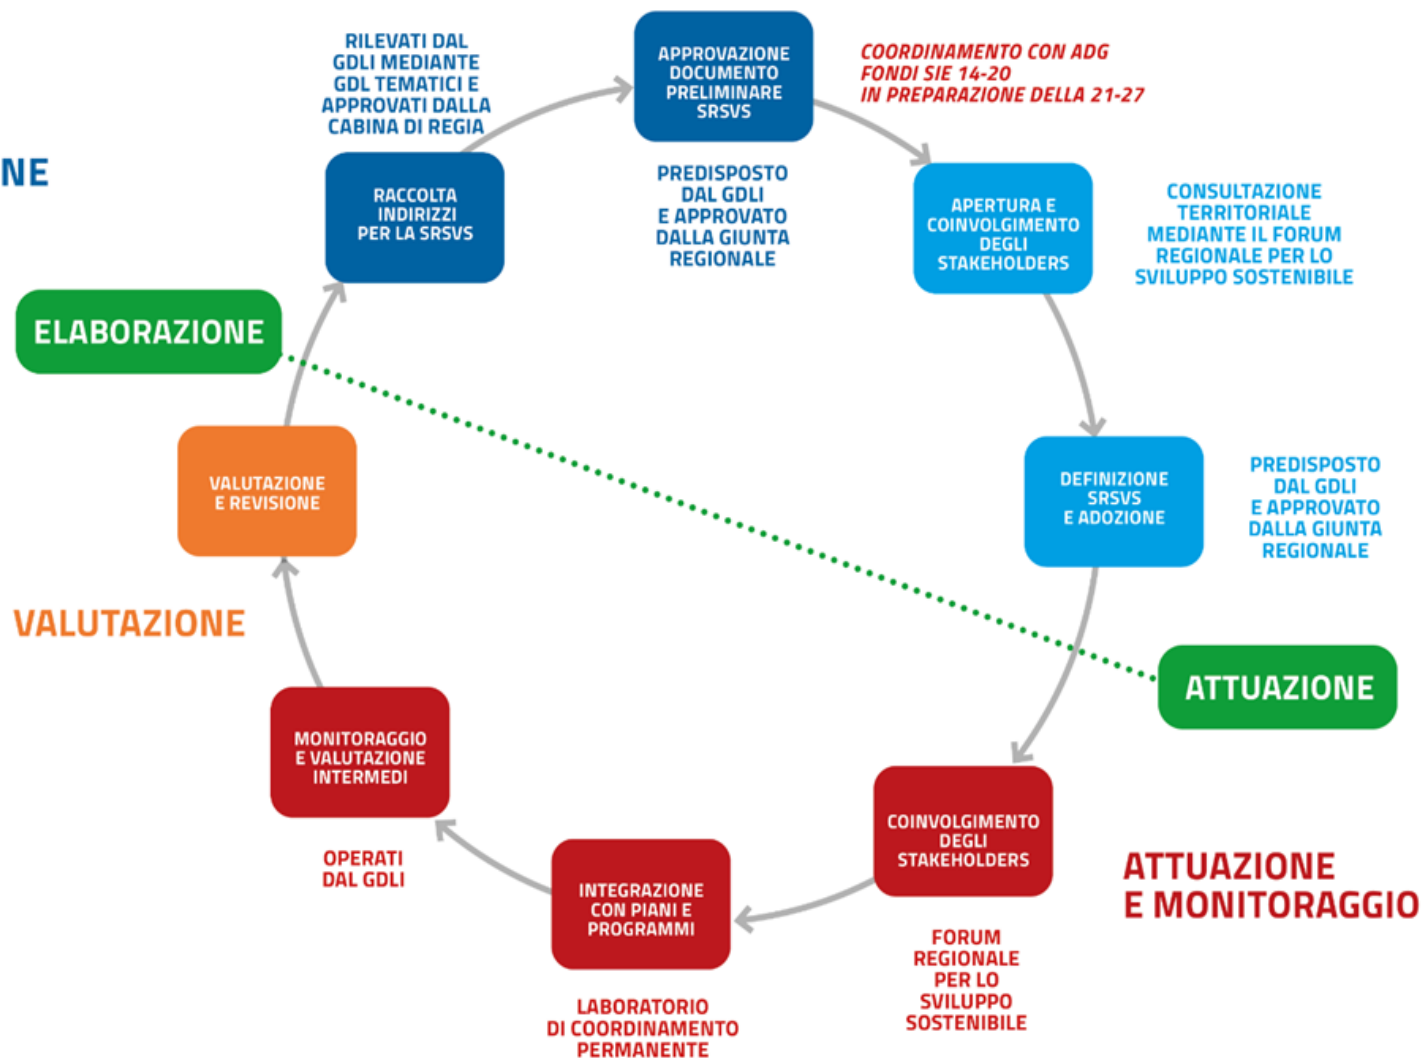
NE

RILEVATI DAL GDLI MEDIANTE GDL TEMATICI E APPROVATI DALLA CABINA DI REGIA

APPROVAZIONE DOCUMENTO PRELIMINARE SRSVS

COORDINAMENTO CON ADG FONDI SIE 14-20 IN PREPARAZIONE DELLA 21-27

RACCOLTA INDIRIZZI PER LA SRSVS

PREDISPOSTO DAL GDLI E APPROVATO DALLA GIUNTA REGIONALE

APERTURA E COINVOLGIMENTO DEGLI STAKEHOLDERS

CONSULTAZIONE TERRITORIALE MEDIANTE IL FORUM REGIONALE PER LO SVILUPPO SOSTENIBILE

ELABORAZIONE

VALUTAZIONE E REVISIONE

DEFINIZIONE SRSVS E ADOZIONE

PREDISPOSTO DAL GDLI E APPROVATO DALLA GIUNTA REGIONALE

VALUTAZIONE

ATTUAZIONE

MONITORAGGIO E VALUTAZIONE INTERMEDI

COINVOLGIMENTO DEGLI STAKEHOLDERS

OPERATI DAL GDLI

INTEGRAZIONE CON PIANI E PROGRAMMI

ATTUAZIONE E MONITORAGGIO

FORUM REGIONALE PER LO SVILUPPO SOSTENIBILE

LABORATORIO DI COORDINAMENTO PERMANENTE